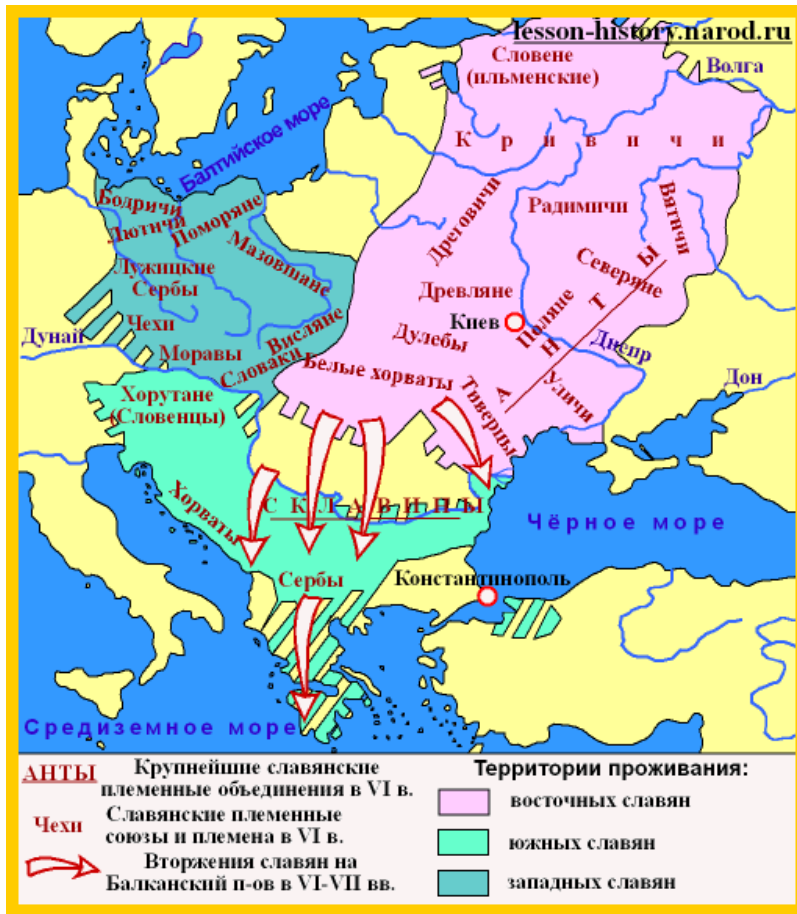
lesson-history.narod.ru
Словене (ильменские)
Волга
Балтийское море
К р и в и ч и
Бодричи
Лютичи
Поморяне
Дреговичи
Радимичи
Вятичи
Мазовшане
Лужицкие Сербы
Северяне
Древляне
Чехи
Висляне
Дулебы
Киев
А Н Т Ы
Поляне
Дунай
Моравы
Словаки
Днепр
Белые хорваты
Хорутане (Словенцы)
Уличи
Дон
Тиверцы
Хорваты
С К Л А В И Н Ы
Чёрное море
Сербы
Константинополь
Средиземное море
АНТЫ
Крупнейшие славянские племенные объединения в VI в.
Чехи
Славянские племенные союзы и племена в VI в.
Вторжения славян на Балканский п-ов в VI-VII вв.
Территории проживания:
восточных славян
южных славян
западных славян